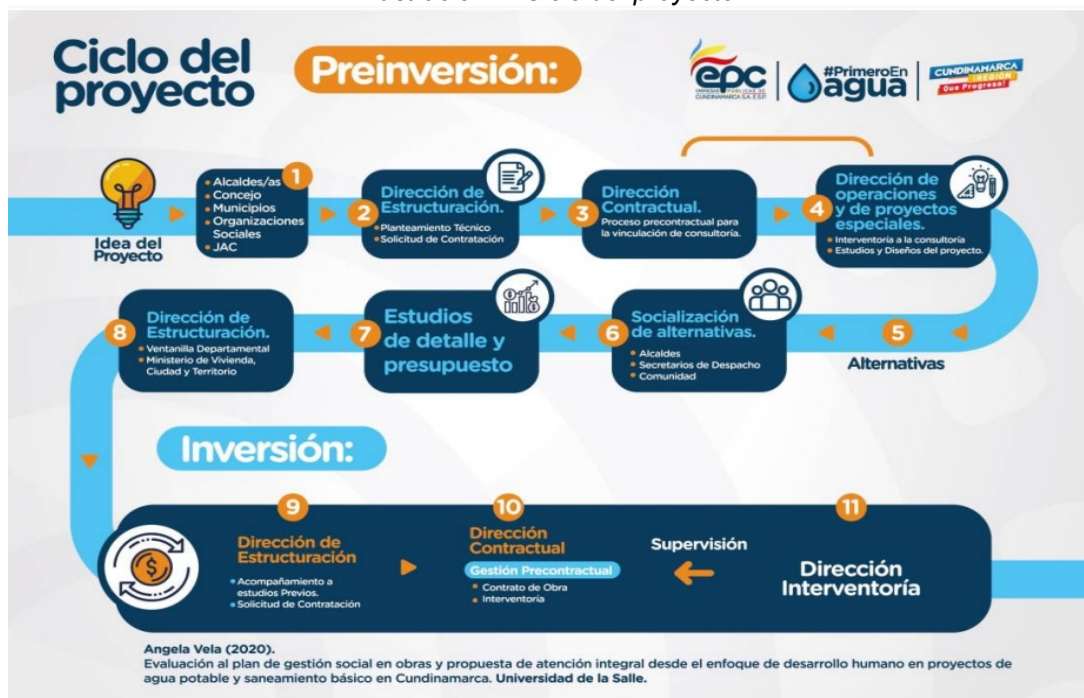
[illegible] del proyecto

Ciclo del proyecto

Preinversión:

epc EMPRESAS PÚBLICAS DE CUNDINAMARCA S.A. E.S.P. | #PrimeroEn agua | CUNDINAMARCA ¡REGIÓN Que Progresa!

Idea del Proyecto

1
• Alcaldes/as
• Concejo
• Municipios
• Organizaciones Sociales
• JAC

2
Dirección de Estructuración.
• Planteamiento Técnico
• Solicitud de Contratación

3
Dirección Contractual.
Proceso precontractual para la vinculación de consultoría.

4
Dirección de operaciones y de proyectos especiales.
• Interventoría a la consultoría
• Estudios y Diseños del proyecto.

5
Alternativas

6
Socialización de alternativas.
• Alcaldes
• Secretarios de Despacho
• Comunidad

7
Estudios de detalle y presupuesto

8
Dirección de Estructuración.
• Ventanilla Departamental
• Ministerio de Vivienda, Ciudad y Territorio

Inversión:

9
Dirección de Estructuración
• Acompañamiento a estudios Previos.
• Solicitud de Contratación

10
Dirección Contractual
Gestión Precontractual
• Contrato de Obra
• Interventoría

Supervisión

11
Dirección Interventoría

Angela Vela (2020).
Evaluación al plan de gestión social en obras y propuesta de atención integral desde el enfoque de desarrollo humano en proyectos de agua potable y saneamiento básico en Cundinamarca. Universidad de la Salle.